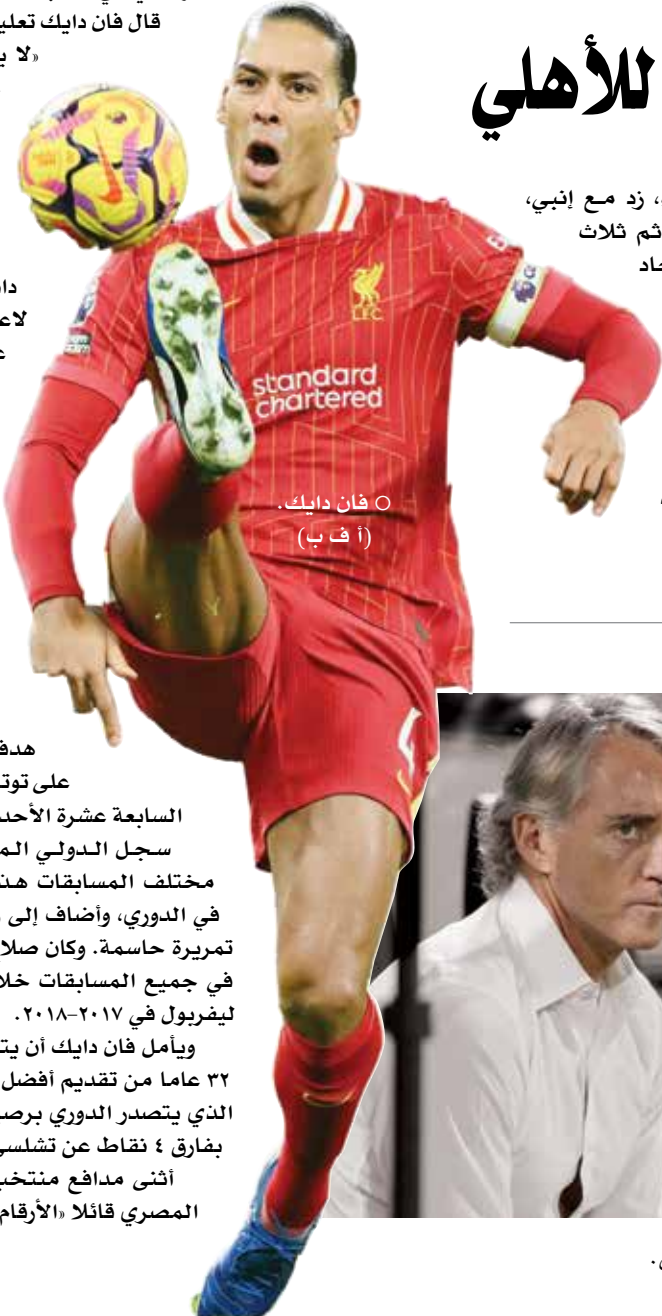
قال فان دايك تعلي
«لا ي

للأهلي

، زد مع إنبي،
ثم ثلاث
حاد

دا
لاع
ع

standard chartered

LFC

○ فان دايك.
(أ ف ب)

هدف
على توت
السابعة عشرة الأحد
سجل الدولي الم
مختلف المسابقات هن
في الدوري، وأضاف إلى
تمريرة حاسمة. وكان صلا
في جميع المسابقات خلا
ليفربول في ٢٠١٧-٢٠١٨.
ويأمل فان دايك أن يت
٣٢ عاما من تقديم أفضل
الذي يتصدر الدوري برصي
بفارق ٤ نقاط عن تشلس
أثنى مدافع منتخب
المصري قائلا «الأرقام